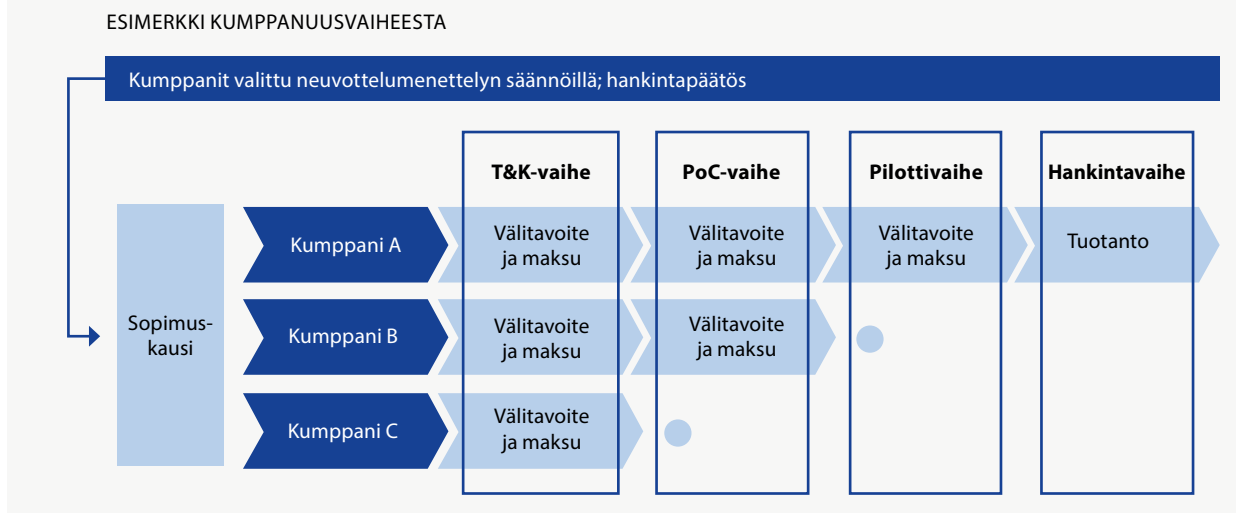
ESIMERKKI KUMPPANUUSVAIHEESTA

Kumppanit valittu neuvottelumenettelyn säännöillä; hankintapäätös

T&K-vaihe

PoC-vaihe

Pilottivaihe

Hankintavaihe

Sopimuskausi

Kumppani A

Välitavoite ja maksu

Välitavoite ja maksu

Välitavoite ja maksu

Tuotanto

Kumppani B

Välitavoite ja maksu

Välitavoite ja maksu

Kumppani C

Välitavoite ja maksu